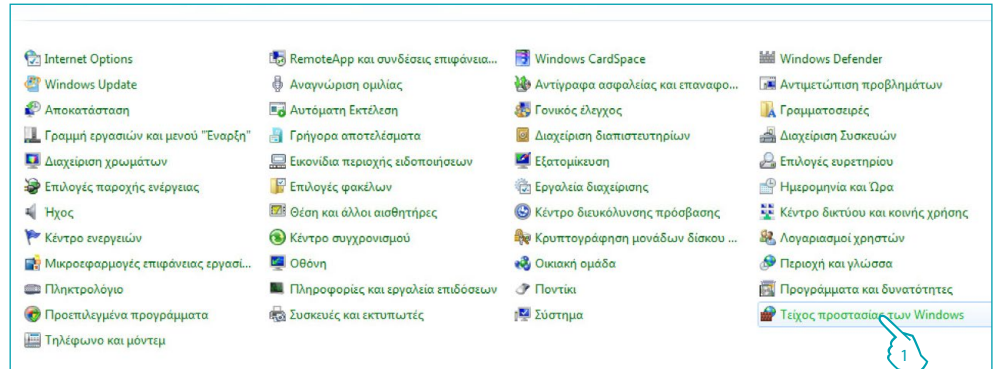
Internet Options
Windows Update
Αποκατάσταση
Γραμμή εργασιών και μενού "Έναρξη"
Διαχείριση χρωμάτων
Επιλογές παροχής ενέργειας
Ήχος
Κέντρο ενεργειών
Μικροεφαρμογές επιφάνειας εργασί...
Πληκτρολόγιο
Προεπιλεγμένα προγράμματα
Τηλέφωνο και μόντεμ

RemoteApp και συνδέσεις επιφάνεια...
Αναγνώριση ομιλίας
Αυτόματη Εκτέλεση
Γρήγορα αποτελέσματα
Εικονίδια περιοχής ειδοποιήσεων
Επιλογές φακέλων
Θέση και άλλοι αισθητήρες
Κέντρο συγχρονισμού
Οθόνη
Πληροφορίες και εργαλεία επιδόσεων
Συσκευές και εκτυπωτές

Windows CardSpace
Αντίγραφα ασφαλείας και επαναφο...
Γονικός έλεγχος
Διαχείριση διαπιστευτηρίων
Εξατομίκευση
Εργαλεία διαχείρισης
Κέντρο διευκόλυνσης πρόσβασης
Κρυπτογράφηση μονάδων δίσκου ...
Οικιακή ομάδα
Ποντίκι
Σύστημα

Windows Defender
Αντιμετώπιση προβλημάτων
Γραμματοσειρές
Διαχείριση Συσκευών
Επιλογές ευρετηρίου
Ημερομηνία και Ώρα
Κέντρο δικτύου και κοινής χρήσης
Λογαριασμοί χρηστών
Περιοχή και γλώσσα
Προγράμματα και δυνατότητες
Τείχος προστασίας των Windows

1